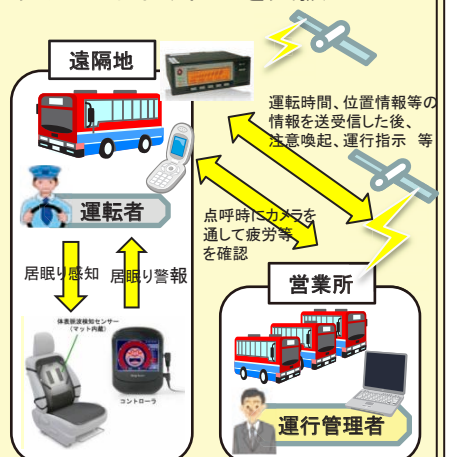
遠隔地

運転時間、位置情報等の情報を送受信した後、注意喚起、運行指示　等

運転者

点呼時にカメラを通して疲労等を確認

居眠り感知

居眠り警報

体表脈波検知センサー（マット内蔵）

コントローラ

営業所

運行管理者